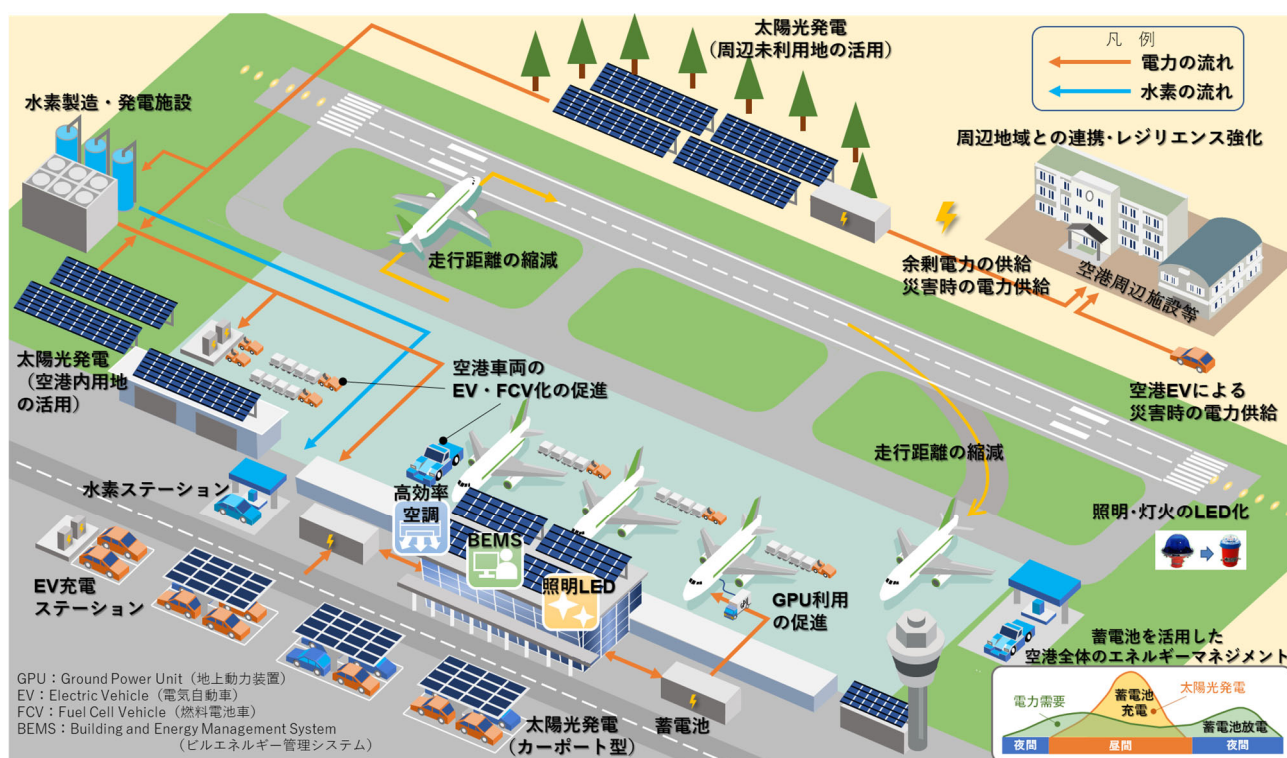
太陽光発電
（周辺未利用地の活用）

凡　例
電力の流れ
水素の流れ

水素製造・発電施設

周辺地域との連携・レジリエンス強化

走行距離の縮減

余剰電力の供給
災害時の電力供給

空港周辺施設等

太陽光発電
（空港内用地の活用）

空港車両の
EV・FCV化の促進

空港EVによる
災害時の電力供給

走行距離の縮減

水素ステーション

高効率
空調

BEMS

照明・灯火のLED化

照明LED

EV充電
ステーション

GPU利用
の促進

蓄電池を活用した
空港全体のエネルギーマネジメント

電力需要
蓄電池
充電
太陽光発電
蓄電池放電
夜間
昼間
夜間

GPU：Ground Power Unit（地上動力装置）
EV：Electric Vehicle（電気自動車）
FCV：Fuel Cell Vehicle（燃料電池車）
BEMS：Building and Energy Management System
（ビルエネルギー管理システム）

太陽光発電
（カーポート型）

蓄電池